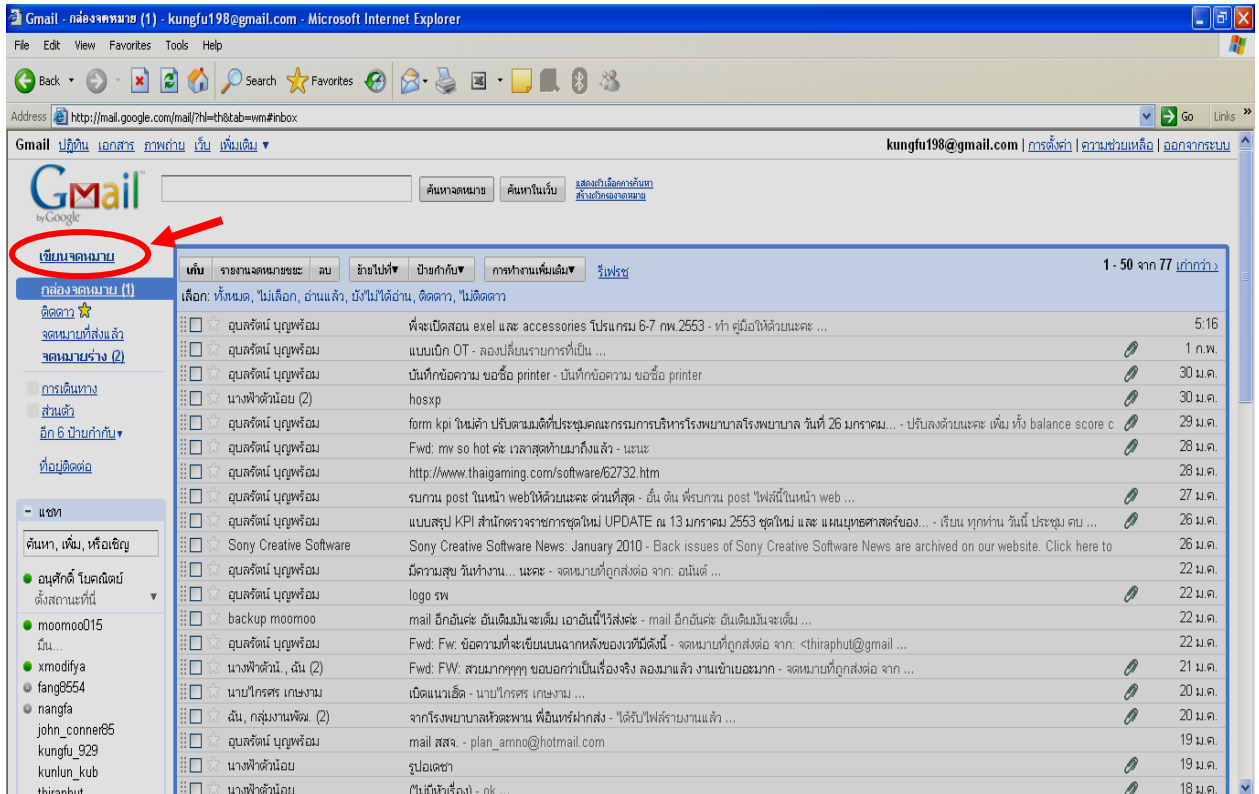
Gmail - กล่องจดหมาย (1) - kungfu198@gmail.com - Microsoft Internet Explorer

File Edit View Favorites Tools Help

Back Search Favorites

Address http://mail.google.com/mail/?hl=th&tab=wm#inbox Go Links

Gmail ปฏิทิน เอกสาร ภาพถ่าย เว็บ เพิ่มเติม ▾

kungfu198@gmail.com | การตั้งค่า | ความช่วยเหลือ | ออกจากระบบ

Gmail by Google

ค้นหาจดหมาย ค้นหาในเว็บ แสดงตัวเลือกการค้นหา สร้างตัวกรองจดหมาย

เขียนจดหมาย
กล่องจดหมาย (1)
ติดดาว
จดหมายที่ส่งแล้ว
จดหมายร่าง (2)
การเดินทาง
ส่วนตัว
อีก 6 ป้ายกำกับ▾
ที่อยู่ติดต่อ

- แชท
ค้นหา, เพิ่ม, หรือเชิญ
อนุศักดิ์ โยคณิตย์
ตั้งสถานะที่นี่
moomoo015
มึน...
xmodifya
fang8554
nangfa
john_conner85
kungfu_929
kunlun_kub
thiraphut

เก็บ รายงานจดหมายขยะ ลบ ย้ายไปที่▾ ป้ายกำกับ▾ การทำงานเพิ่มเติม▾ รีเฟรช

1 - 50 จาก 77 เก่ากว่า ›

เลือก: ทั้งหมด, ไม่เลือก, อ่านแล้ว, ยังไม่ได้อ่าน, ติดดาว, ไม่ติดดาว

| | | |
|---|---|---|
| อุบลรัตน์ บุญพร้อม | พี่จะเปิดสอน exel และ accessories โปรแกรม 6-7 กพ.2553 - ทำ คู่มือให้ด้วยนะคะ ... | 5:16 |
| อุบลรัตน์ บุญพร้อม | แบบเบิก OT - ลองปลี่ยนรายการที่เป็น ... | 1 ก.พ. |
| อุบลรัตน์ บุญพร้อม | บันทึกข้อความ ขอซื้อ printer - บันทึกข้อความ ขอซื้อ printer | 30 ม.ค. |
| นางฟ้าตัวน้อย (2) | hosxp | 30 ม.ค. |
| อุบลรัตน์ บุญพร้อม | form kpi ใหม่ค้า ปรับตามมติที่ประชุมคณะกรรมการบริหารโรงพยาบาลโรงพยาบาล วันที่ 26 มกราคม... - ปรับลงด้วยนะคะ เพิ่ม ทั้ง balance score c | 29 ม.ค. |
| อุบลรัตน์ บุญพร้อม | Fwd: mv so hot ค่ะ เวลาสุดท้ายมาถึงแล้ว - นะนะ | 28 ม.ค. |
| อุบลรัตน์ บุญพร้อม | http://www.thaigaming.com/software/62732.htm | 28 ม.ค. |
| อุบลรัตน์ บุญพร้อม | รบกวน post ในหน้า webให้ด้วยนะคะ ด่วนที่สุด - อื้น ต้น พี่รบกวน post ไฟล์นี้ในหน้า web ... | 27 ม.ค. |
| อุบลรัตน์ บุญพร้อม | แบบสรุป KPI สำนักตรวจราชการชุดใหม่ UPDATE ณ 13 มกราคม 2553 ชุดใหม่ และ แผนยุทธศาสตร์ของ... - เรียน ทุกท่าน วันนี้ ประชุม คบ ... | 26 ม.ค. |
| Sony Creative Software | Sony Creative Software News: January 2010 - Back issues of Sony Creative Software News are archived on our website. Click here to | 26 ม.ค. |
| อุบลรัตน์ บุญพร้อม | มีความสุข วันทำงาน... นะคะ - จดหมายที่ถูกส่งต่อ จาก: อนันต์ ... | 22 ม.ค. |
| อุบลรัตน์ บุญพร้อม | logo รพ | 22 ม.ค. |
| backup moomoo | mail อีกอันค่ะ อันเดิมมันจะเต็ม เอาอันนี้ไว้ส่งค่ะ - mail อีกอันค่ะ อันเดิมมันจะเต็ม ... | 22 ม.ค. |
| อุบลรัตน์ บุญพร้อม | Fwd: Fw: ข้อความที่จะเขียนบนฉลากหลังของเวทีมีดังนี้ - จดหมายที่ถูกส่งต่อ จาก: <thiraphut@gmail ... | 22 ม.ค. |
| นางฟ้าตัวนี., ฉัน (2) | Fwd: FW: สวยมากๆๆๆๆ ขอบอกว่าเป็นเรื่องจริง ลองมาแล้ว งานเข้าเยอะมาก - จดหมายที่ถูกส่งต่อ จาก ... | 21 ม.ค. |
| นายไกรศร เกษงาม | เบิดแนวเฮ็ด - นายไกรศร เกษงาม ... | 20 ม.ค. |
| ฉัน, กลุ่มงานพัฒ. (2) | จากโรงพยาบาลหัวตะพาน พี่อินทร์ฝากส่ง - "ได้รับไฟล์รายงานแล้ว ... | 20 ม.ค. |
| อุบลรัตน์ บุญพร้อม | mail สสจ. - plan_amno@hotmail.com | 19 ม.ค. |
| นางฟ้าตัวน้อย | รูปอเดชา | 19 ม.ค. |
| นางฟ้าตัวน้อย | (ไม่มีหัวเรื่อง) - ok ... | 18 ม.ค. |